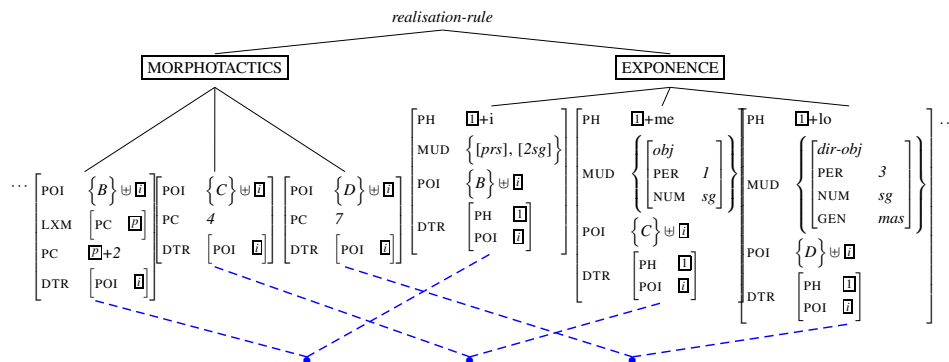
realisation-rule

MORPHOTACTICS

EXPONENCE

$\cdots$

| POI | $\{B\} \uplus \boxed{i}$ |
|---|---|
| LXM | [PC $\boxed{p}$] |
| PC | $\boxed{p}$+2 |
| DTR | [POI $\boxed{i}$] |

| POI | $\{C\} \uplus \boxed{i}$ |
|---|---|
| PC | 4 |
| DTR | [POI $\boxed{i}$] |

| POI | $\{D\} \uplus \boxed{i}$ |
|---|---|
| PC | 7 |
| DTR | [POI $\boxed{i}$] |

| PH | $\boxed{1}$+i |
|---|---|
| MUD | $\{[prs], [2sg]\}$ |
| POI | $\{B\} \uplus \boxed{i}$ |
| DTR | [PH $\boxed{1}$, POI $\boxed{i}$] |

| PH | $\boxed{1}$+me |
|---|---|
| MUD | $\{[obj$, PER 1, NUM sg$]\}$ |
| POI | $\{C\} \uplus \boxed{i}$ |
| DTR | [PH $\boxed{1}$, POI $\boxed{i}$] |

| PH | $\boxed{1}$+lo |
|---|---|
| MUD | $\{[dir\text{-}obj$, PER 3, NUM sg, GEN mas$]\}$ |
| POI | $\{D\} \uplus \boxed{i}$ |
| DTR | [PH $\boxed{1}$, POI $\boxed{i}$] |

$\cdots$